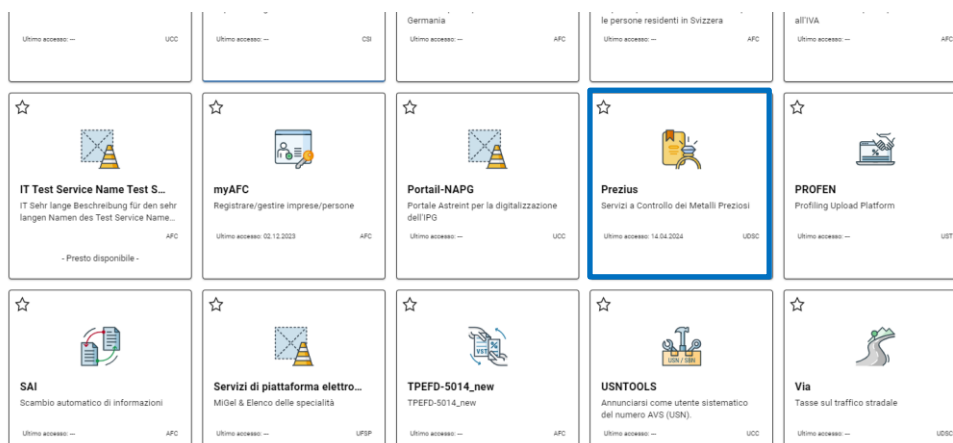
Ultimo accesso: -- UCC

Ultimo accesso: -- CSI

Germania
Ultimo accesso: -- AFC

le persone residenti in Svizzera
Ultimo accesso: -- AFC

all'IVA
Ultimo accesso: -- AFC

☆
IT Test Service Name Test S...
IT Sehr lange Beschreibung für den sehr langen Namen des Test Service Name...
AFC
- Presto disponibile -

☆
myAFC
Registrare/gestire imprese/persone
Ultimo accesso: 02.12.2023 AFC

☆
Portail-NAPG
Portale Astreint per la digitalizzazione dell'IPG
Ultimo accesso: -- UCC

☆
Prezius
Servizi a Controllo dei Metalli Preziosi
Ultimo accesso: 14.04.2024 UDSC

☆
PROFEN
Profiling Upload Platform
Ultimo accesso: -- UST

☆
SAI
Scambio automatico di informazioni
Ultimo accesso: -- AFC

☆
Servizi di piattaforma elettro...
MiGel & Elenco delle specialità
Ultimo accesso: -- UFSP

☆
VST
TPEFD-5014_new
TPEFD-5014_new
Ultimo accesso: -- AFC

☆
USN / SBN
USNTOOLS
Annunciarsi come utente sistematico del numero AVS (USN).
Ultimo accesso: -- UCC

☆
Via
Tasse sul traffico stradale
Ultimo accesso: -- UDSC